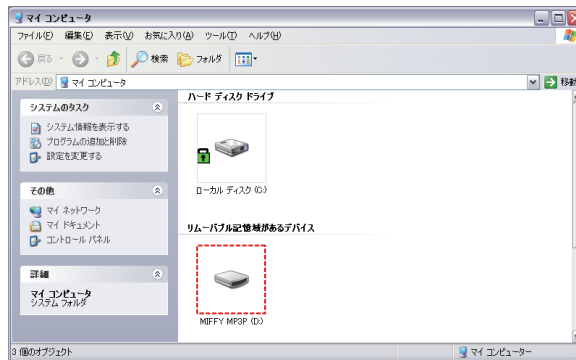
マイ コンピュータ
ファイル(F) 編集(E) 表示(V) お気に入り(A) ツール(T) ヘルプ(H)
戻る 検索 フォルダ
アドレス(D) マイ コンピュータ
移動

システムのタスク
システム情報を表示する
プログラムの追加と削除
設定を変更する

その他
マイ ネットワーク
マイ ドキュメント
コントロール パネル

詳細
マイ コンピュータ
システム フォルダ

ハード ディスク ドライブ
ローカル ディスク (C:)

リムーバブル記憶域があるデバイス
MIFFY MP3P (D:)

3 個のオブジェクト
マイ コンピューター